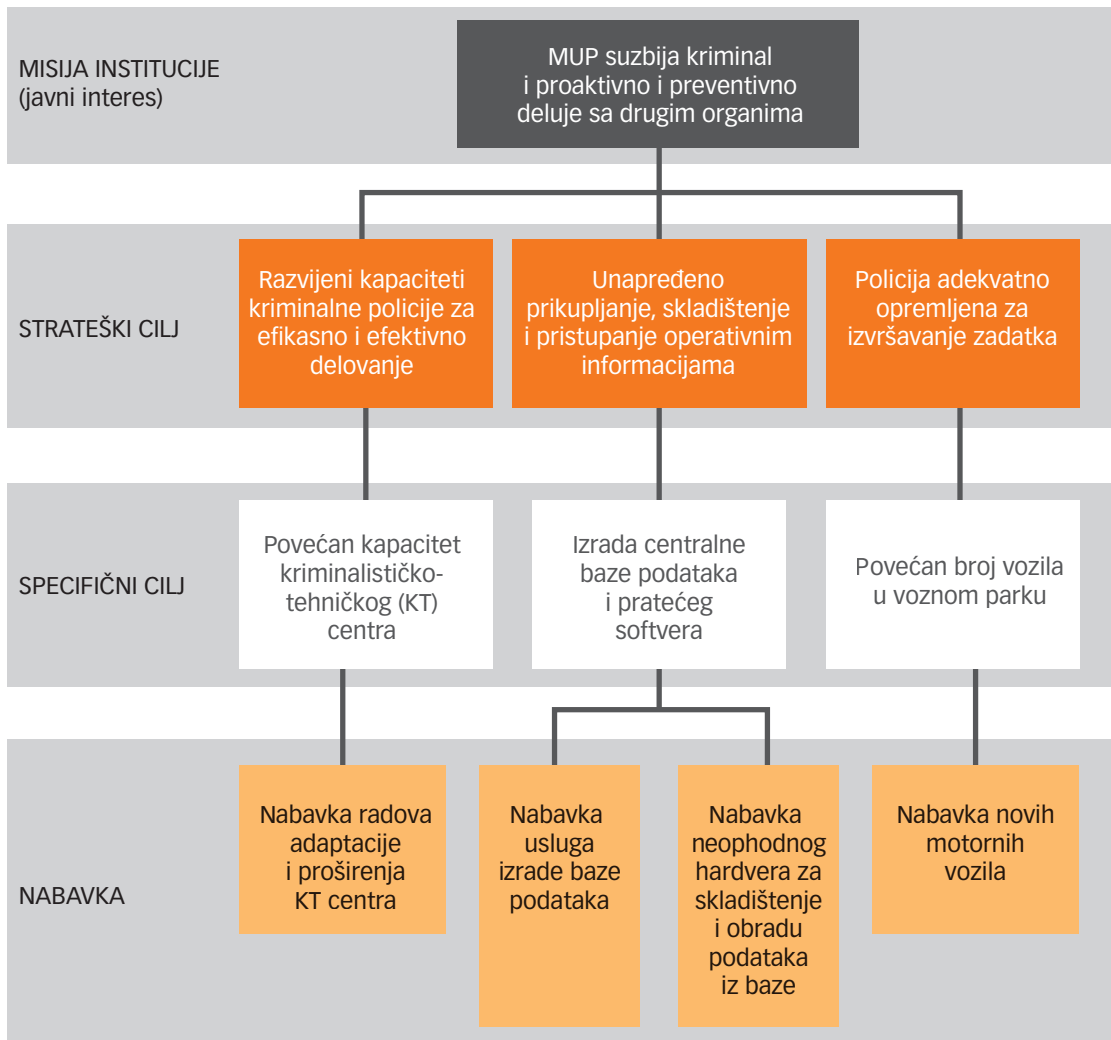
MISIJA INSTITUCIJE
(javni interes)

MUP suzbija kriminal i proaktivno i preventivno deluje sa drugim organima

STRATEŠKI CILJ

Razvijeni kapaciteti kriminalne policije za efikasno i efektivno delovanje

Unapređeno prikupljanje, skladištenje i pristupanje operativnim informacijama

Policija adekvatno opremljena za izvršavanje zadatka

SPECIFIČNI CILJ

Povećan kapacitet kriminalističko-tehničkog (KT) centra

Izrada centralne baze podataka i pratećeg softvera

Povećan broj vozila u voznom parku

NABAVKA

Nabavka radova adaptacije i proširenja KT centra

Nabavka usluga izrade baze podataka

Nabavka neophodnog hardvera za skladištenje i obradu podataka iz baze

Nabavka novih motornih vozila